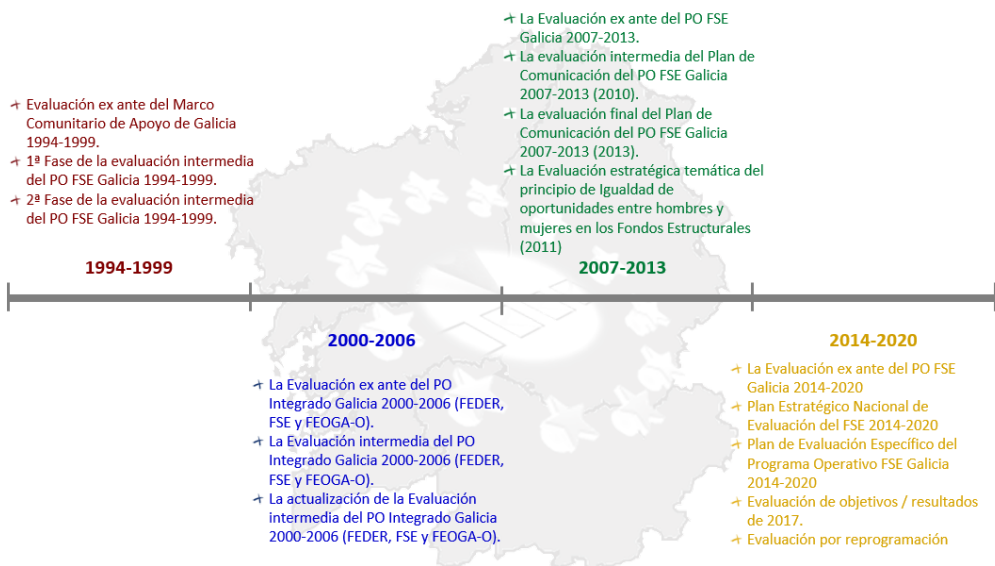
Evaluación ex ante del Marco Comunitario de Apoyo de Galicia 1994-1999.
1ª Fase de la evaluación intermedia del PO FSE Galicia 1994-1999.
2ª Fase de la evaluación intermedia del PO FSE Galicia 1994-1999.

1994-1999

La Evaluación ex ante del PO FSE Galicia 2007-2013.
La evaluación intermedia del Plan de Comunicación del PO FSE Galicia 2007-2013 (2010).
La evaluación final del Plan de Comunicación del PO FSE Galicia 2007-2013 (2013).
La Evaluación estratégica temática del principio de Igualdad de oportunidades entre hombres y mujeres en los Fondos Estructurales (2011)

2007-2013

2000-2006

La Evaluación ex ante del PO Integrado Galicia 2000-2006 (FEDER, FSE y FEOGA-O).
La Evaluación intermedia del PO Integrado Galicia 2000-2006 (FEDER, FSE y FEOGA-O).
La actualización de la Evaluación intermedia del PO Integrado Galicia 2000-2006 (FEDER, FSE y FEOGA-O).

2014-2020

La Evaluación ex ante del PO FSE Galicia 2014-2020
Plan Estratégico Nacional de Evaluación del FSE 2014-2020
Plan de Evaluación Específico del Programa Operativo FSE Galicia 2014-2020
Evaluación de objetivos / resultados de 2017.
Evaluación por reprogramación